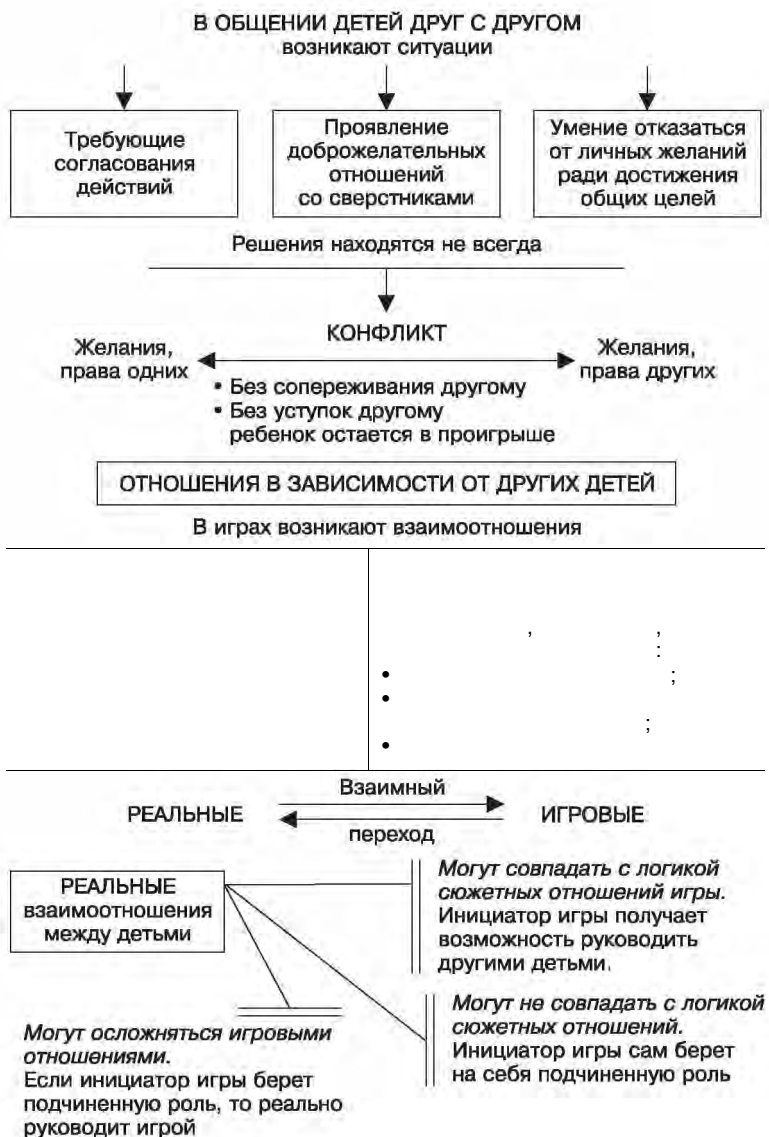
В ОБЩЕНИИ ДЕТЕЙ ДРУГ С ДРУГОМ
возникают ситуации

Требующие согласования действий

Проявление доброжелательных отношений со сверстниками

Умение отказаться от личных желаний ради достижения общих целей

Решения находятся не всегда

КОНФЛИКТ

Желания, права одних

Желания, права других

• Без сопереживания другому
• Без уступок другому ребенок остается в проигрыше

ОТНОШЕНИЯ В ЗАВИСИМОСТИ ОТ ДРУГИХ ДЕТЕЙ

В играх возникают взаимоотношения

| | , , : • ; • ; • |
|---|---|

Взаимный

РЕАЛЬНЫЕ

ИГРОВЫЕ

переход

РЕАЛЬНЫЕ взаимоотношения между детьми

Могут совпадать с логикой сюжетных отношений игры. Инициатор игры получает возможность руководить другими детьми.

Могут не совпадать с логикой сюжетных отношений. Инициатор игры сам берет на себя подчиненную роль

Могут осложняться игровыми отношениями. Если инициатор игры берет подчиненную роль, то реально руководит игрой